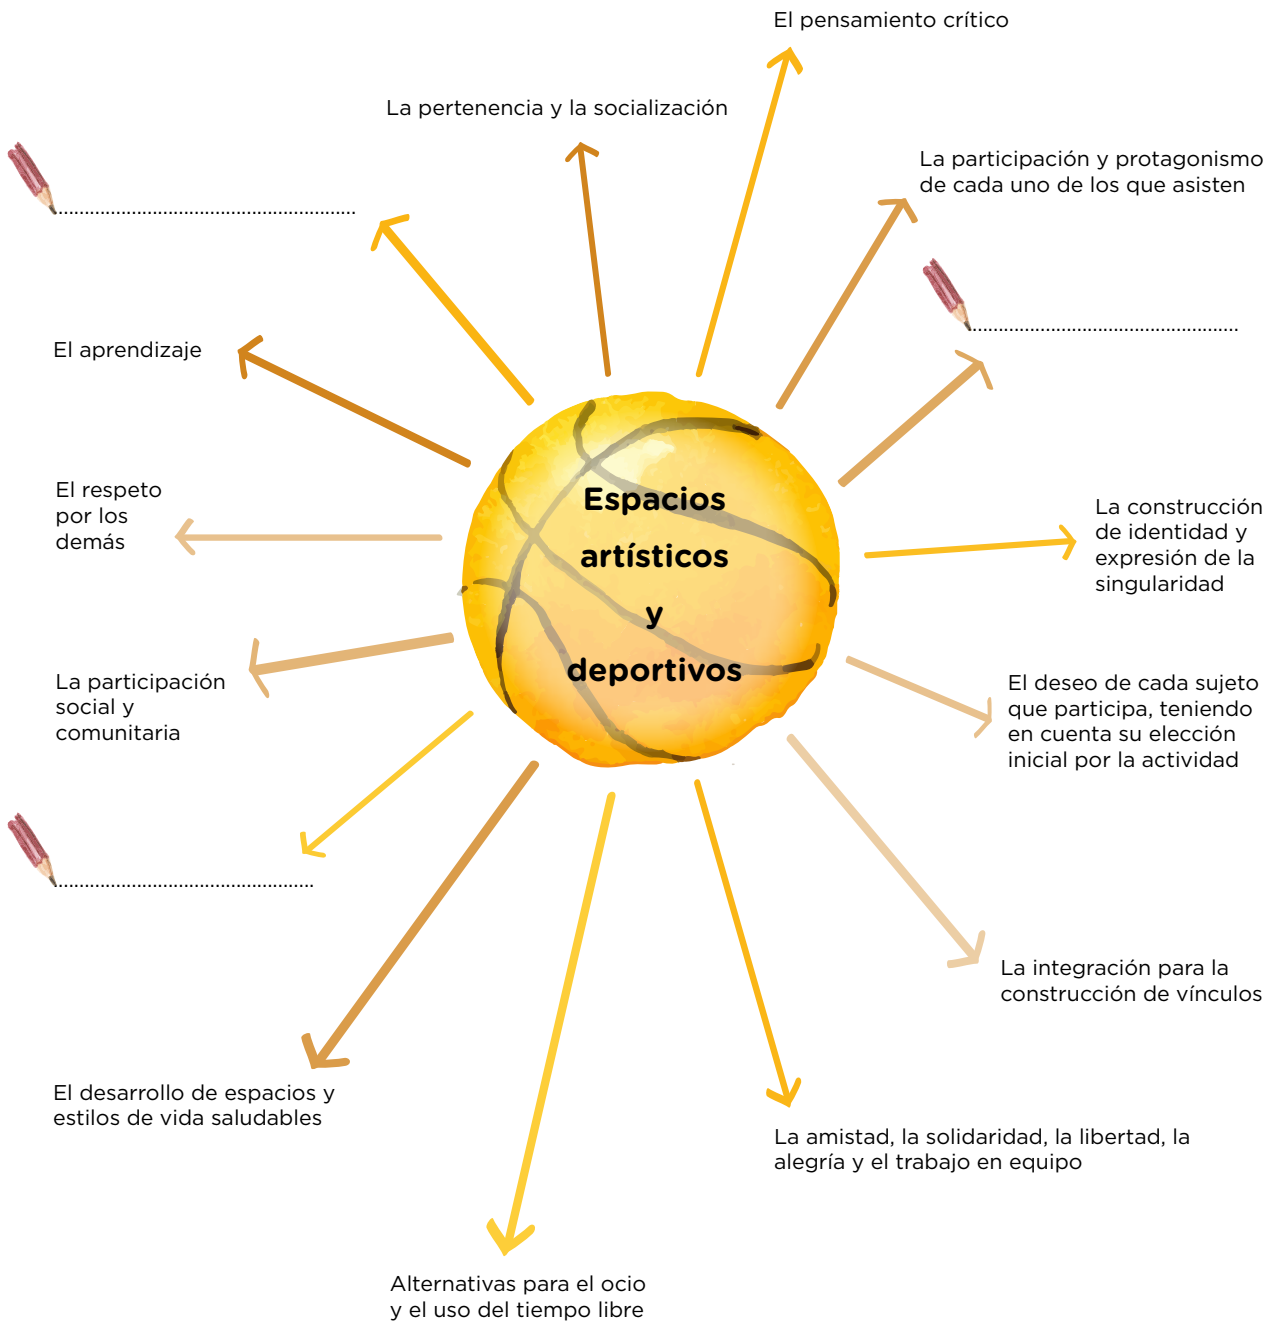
Espacios artísticos y deportivos

El pensamiento crítico

La pertenencia y la socialización

La participación y protagonismo de cada uno de los que asisten

..............................................................

..............................................................

El aprendizaje

El respeto por los demás

La construcción de identidad y expresión de la singularidad

La participación social y comunitaria

El deseo de cada sujeto que participa, teniendo en cuenta su elección inicial por la actividad

..............................................................

La integración para la construcción de vínculos

El desarrollo de espacios y estilos de vida saludables

La amistad, la solidaridad, la libertad, la alegría y el trabajo en equipo

Alternativas para el ocio y el uso del tiempo libre